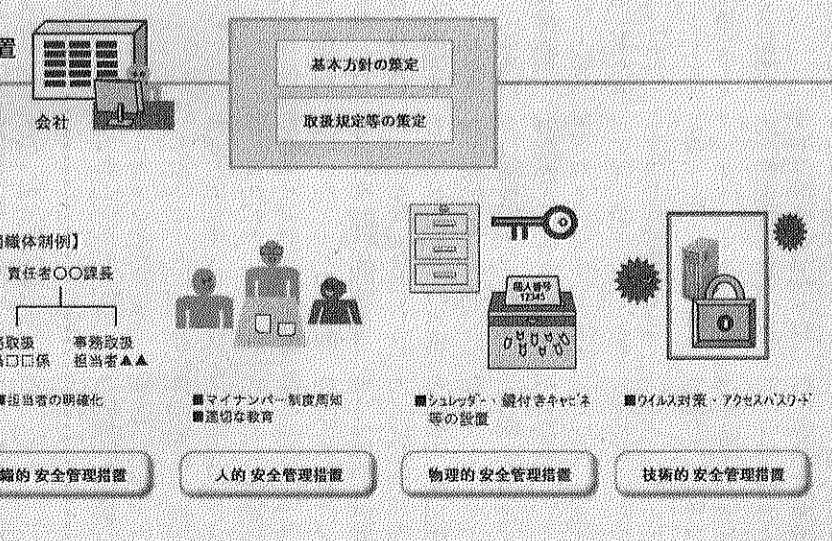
置

会社

基本方針の策定

取扱規定等の策定

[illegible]組織体制例】

責任者〇〇課長

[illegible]務取扱
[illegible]□□係

事務取扱
担当者▲▲

■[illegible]担当者の明確化

■マイナンバー制度周知
■適切な教育

個人番号
12345

■シュレッダー・鍵付きキャビネ
等の設置

■ウイルス対策・アクセスパスワード

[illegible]織的 安全管理措置

人的 安全管理措置

物理的 安全管理措置

技術的 安全管理措置